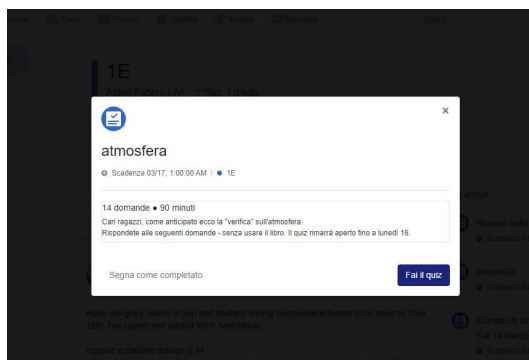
Home Classi Risorse Calendario Esplora Messaggi Cerca

1E

atmosfera

Scadenza 03/17, 1:00:00 AM | 1E

14 domande • 90 minuti

Cari ragazzi, come anticipato ecco la "verifica" sull'atmosfera.
Rispondete alle seguenti domande - senza usare il libro. Il quiz rimarrà aperto fino a lunedì 16.

Segna come completato

Fai il quiz

arrivo

Hello you guys. Some of you had troubles finding homework/activities to be done by Thur... I've copied and pasted them here below.

leggere e tradurre dialogo p.44

atmosfera